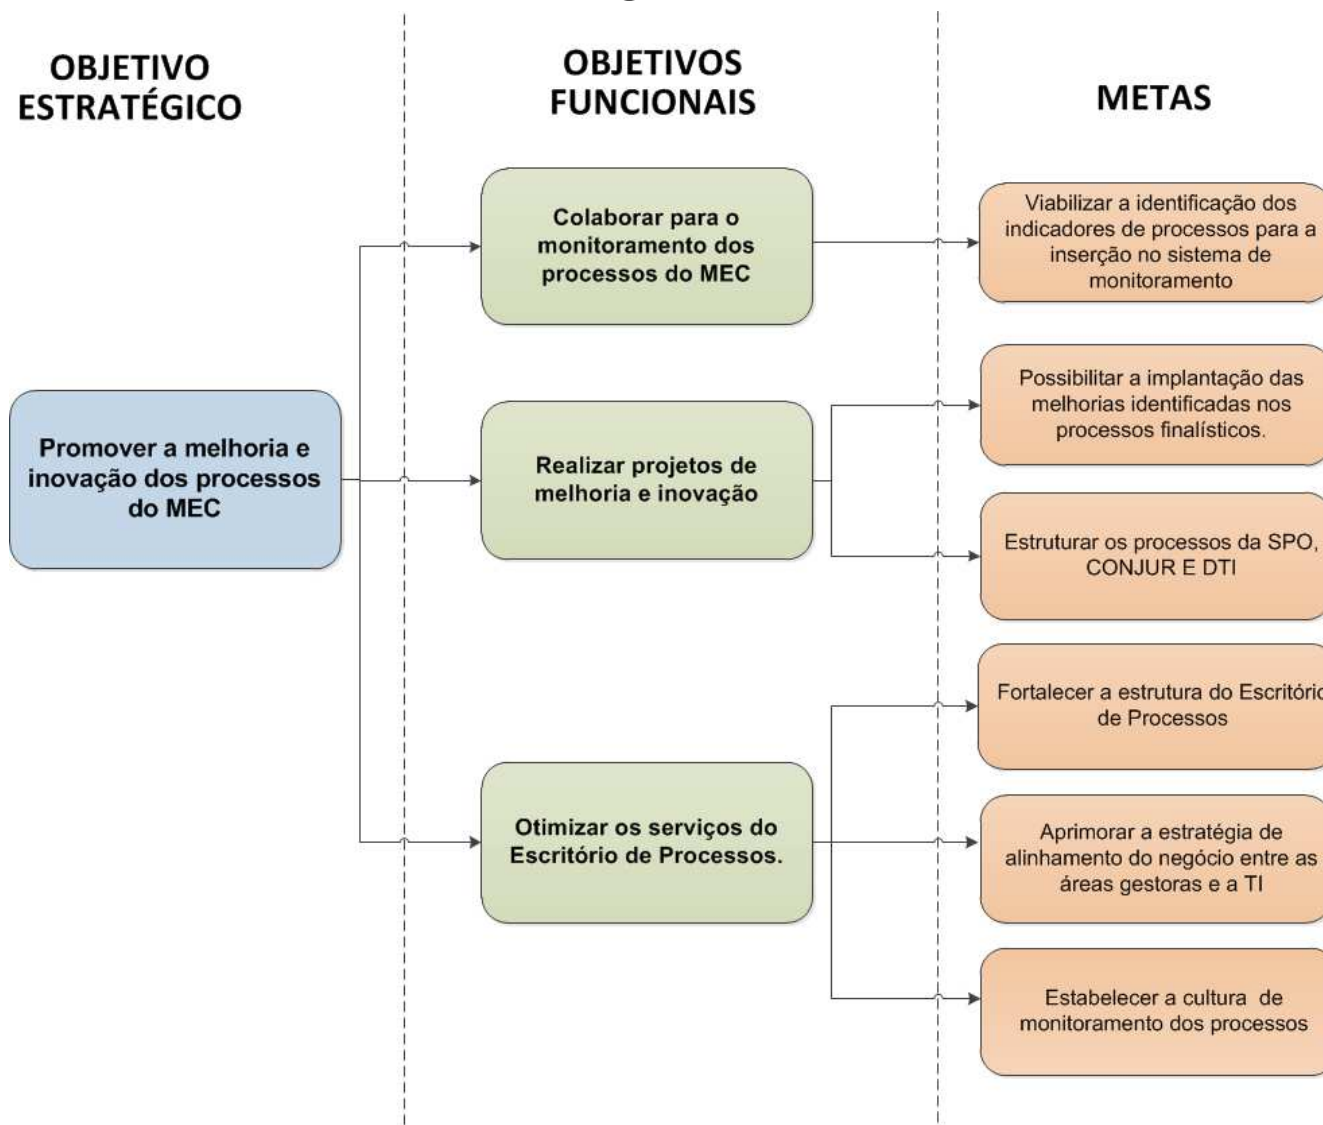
OBJETIVO ESTRATÉGICO

OBJETIVOS FUNCIONAIS

METAS

Colaborar para o monitoramento dos processos do MEC

Viabilizar a identificação dos indicadores de processos para a inserção no sistema de monitoramento

Possibilitar a implantação das melhorias identificadas nos processos finalísticos.

Promover a melhoria e inovação dos processos do MEC

Realizar projetos de melhoria e inovação

Estruturar os processos da SPO, CONJUR E DTI

Fortalecer a estrutura do Escritóri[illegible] de Processos

Otimizar os serviços do Escritório de Processos.

Aprimorar a estratégia de alinhamento do negócio entre as áreas gestoras e a TI

Estabelecer a cultura de monitoramento dos processos